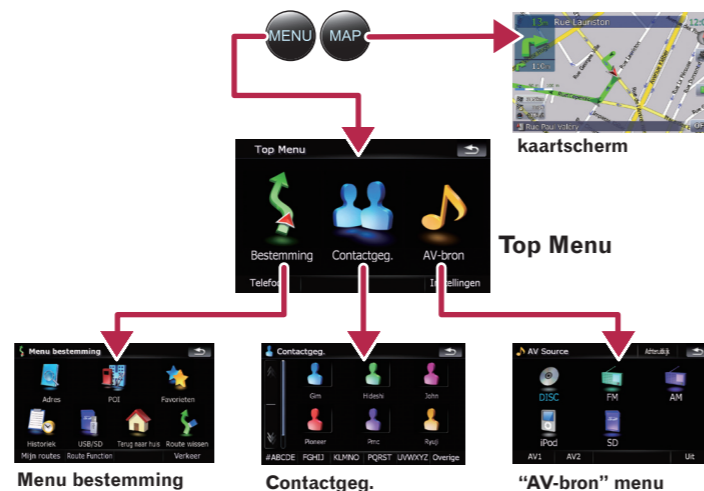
MENU MAP

Rue Lauriston

12:0

1:0

Rue Paul Valéry

kaartscherm

Top Menu

Bestemming Contactgeg. AV-bron

Telefo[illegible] In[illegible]tellingen

Top Menu

Menu bestemming

Adres POI Favorieten

Historiek USB/SD Terug naar huis Route wissen

Mijn routes Route Function Verkeer

Contactgeg.

Gim Hideshi John

Pioneer Penc Ryoji

#ABCDE FGHIJ KLMNO PQRST UVWXYZ Overige

AV Source Afteeldijk

DISC FM AM

iPod SD

AV1 AV2 Uit

Menu bestemming

Contactgeg.

“AV-bron” menu